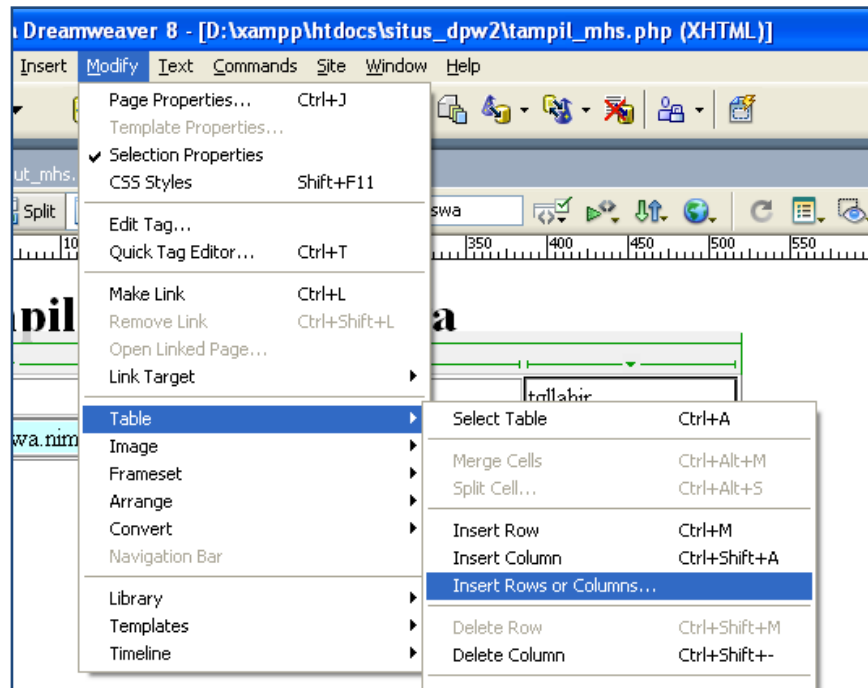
Dreamweaver 8 - [D:\xampp\htdocs\situs_dpw2\tampil_mhs.php (XHTML)]

Insert Modify Text Commands Site Window Help

ut_mhs.

Split

swa

10 350 400 450 500 550

pil a

tgllahir

swa.nim

Page Properties... Ctrl+J
Template Properties...
✔ Selection Properties
CSS Styles Shift+F11
Edit Tag...
Quick Tag Editor... Ctrl+T
Make Link Ctrl+L
Remove Link Ctrl+Shift+L
Open Linked Page...
Link Target
Table
Image
Frameset
Arrange
Convert
Navigation Bar
Library
Templates
Timeline

Select Table Ctrl+A
Merge Cells Ctrl+Alt+M
Split Cell... Ctrl+Alt+S
Insert Row Ctrl+M
Insert Column Ctrl+Shift+A
Insert Rows or Columns...
Delete Row Ctrl+Shift+M
Delete Column Ctrl+Shift+-